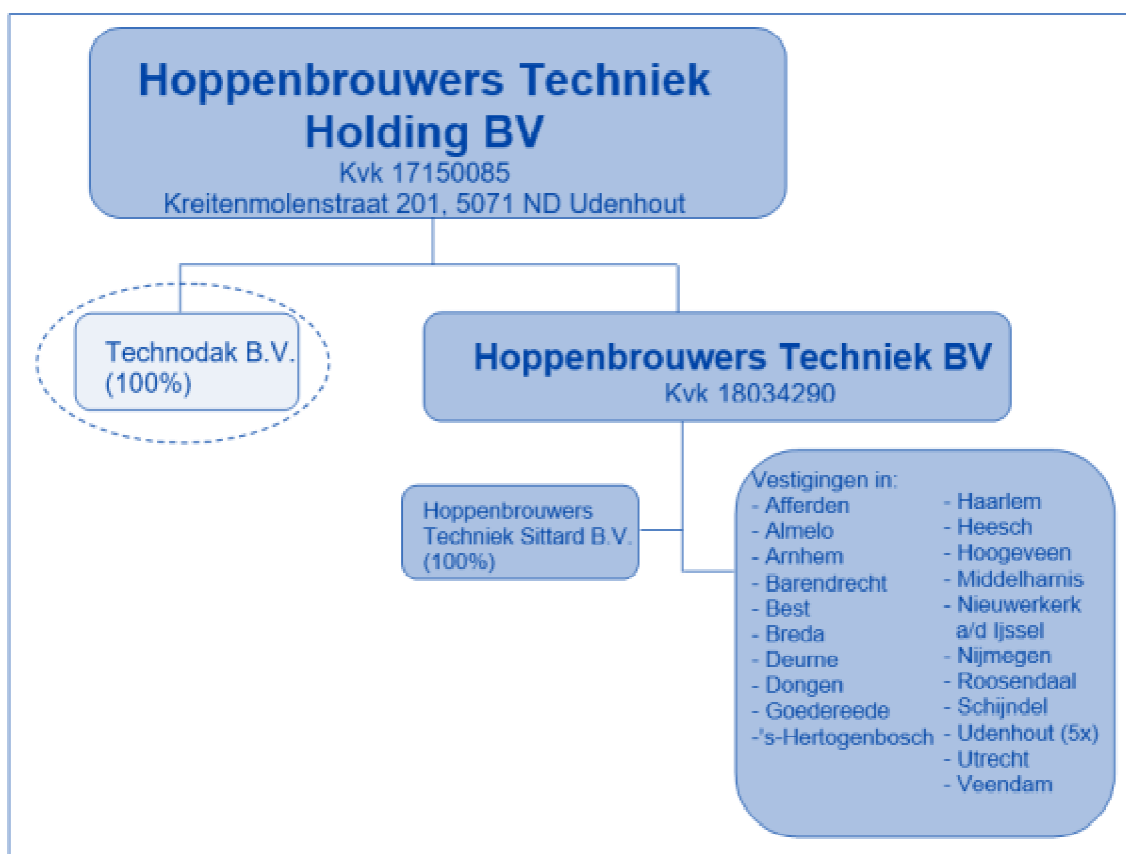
Hoppenbrouwers Techniek Holding BV
Kvk 17150085
Kreitenmolenstraat 201, 5071 ND Udenhout

Technodak B.V.
(100%)

Hoppenbrouwers Techniek BV
Kvk 18034290

Hoppenbrouwers Techniek Sittard B.V.
(100%)

Vestigingen in:
- Afferden
- Almelo
- Arnhem
- Barendrecht
- Best
- Breda
- Deurne
- Dongen
- Goedereede
-'s-Hertogenbosch

- Haarlem
- Heesch
- Hoogeveen
- Middelharnis
- Nieuwerkerk a/d Ijssel
- Nijmegen
- Roosendaal
- Schijndel
- Udenhout (5x)
- Utrecht
- Veendam